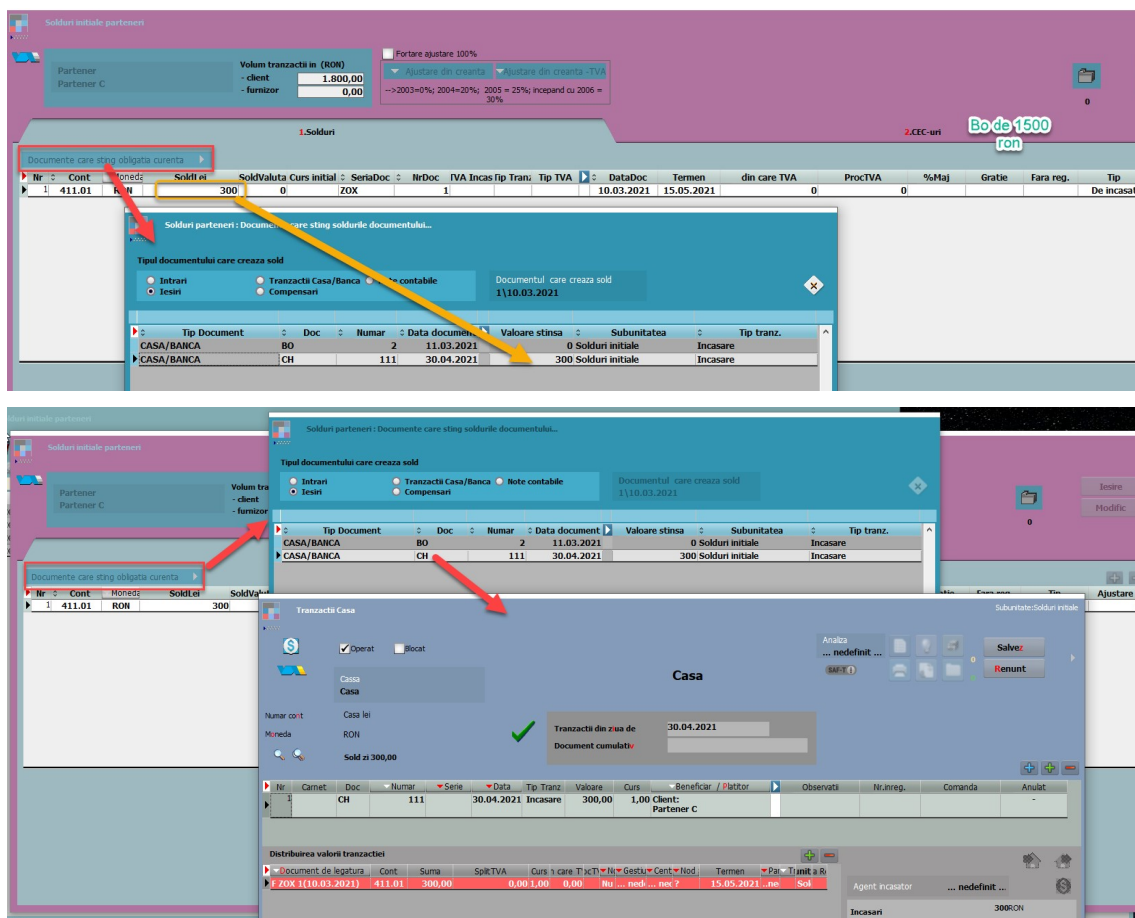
Solduri initiale parteneri

Partener
Partener C

Volum tranzactii in (RON)
- client 1.800,00
- furnizor 0,00

Fortare ajustare 100%
Ajustare din creanta
Ajustare din creanta -TVA
-->2003=0%; 2004=20%; 2005 = 25%; incepand cu 2006 = 30%

0

1.Solduri
2.CEC-uri
Bo de 1500 ron

Documente care sting obligatia curenta

| Nr | Cont | Moneda | SoldLei | SoldValuta | Curs initial | SeriaDoc | NrDoc | IVA Incas | Tip Tranz | Tip TVA | DataDoc | Termen | din care TVA | ProcTVA | %Maj | Gratie | Fara reg. | Tip |
|---|---|---|---|---|---|---|---|---|---|---|---|---|---|---|---|---|---|---|
| 1 | 411.01 | RON | 300 | 0 | | ZOX | 1 | | | | 10.03.2021 | 15.05.2021 | 0 | 0 | | | | De incasat |

Solduri parteneri : Documente care sting soldurile documentului...

Tipul documentului care creaza sold
Intrari
Iesiri
Tranzactii Casa/Banca
Compensari
Note contabile
Documentul care creaza sold
1\10.03.2021

| Tip Document | Doc | Numar | Data document | Valoare stinsa | Subunitatea | Tip tranz. |
|---|---|---|---|---|---|---|
| CASA/BANCA | BO | 2 | 11.03.2021 | 0 | Solduri initiale | Incasare |
| CASA/BANCA | CH | 111 | 30.04.2021 | 300 | Solduri initiale | Incasare |

Solduri initiale parteneri

Solduri parteneri : Documente care sting soldurile documentului...

Tipul documentului care creaza sold
Intrari
Iesiri
Tranzactii Casa/Banca
Compensari
Note contabile
Documentul care creaza sold
1\10.03.2021

| Tip Document | Doc | Numar | Data document | Valoare stinsa | Subunitatea | Tip tranz. |
|---|---|---|---|---|---|---|
| CASA/BANCA | BO | 2 | 11.03.2021 | 0 | Solduri initiale | Incasare |
| CASA/BANCA | CH | 111 | 30.04.2021 | 300 | Solduri initiale | Incasare |

Partener
Partener C
Volum tra
- client
- furnizor

Iesire
Modific
0

Documente care sting obligatia curenta

| Nr | Cont | Moneda | SoldLei | SoldValuta |
|---|---|---|---|---|
| 1 | 411.01 | RON | 300 | |

Fara reg. Tip Ajustare

Tranzactii Casa
Subunitate:Solduri initiale

Operat
Blocat
Analiza
... nedefinit ...
SAF-T
Salvez
Renunt

Cassa
Casa
Casa

Numar cont Casa lei
Moneda RON
Sold zi 300,00

Tranzactii din ziua de 30.04.2021
Document cumulativ

| Nr | Carnet | Doc | Numar | Serie | Data | Tip Tranz | Valoare | Curs | Beneficiar / Platitor | Observatii | Nr.inreg. | Comanda | Anulat |
|---|---|---|---|---|---|---|---|---|---|---|---|---|---|
| 1 | | CH | 111 | | 30.04.2021 | Incasare | 300,00 | 1,00 | Client: Partener C | | | | - |

Distribuirea valorii tranzactiei

| Document de legatura | Cont | Suma | SplitTVA | Curs | din care TVA | Tip TVA | Nr | Gestiu | Cent | Nod | Termen | Par | Tranzit a R |
|---|---|---|---|---|---|---|---|---|---|---|---|---|---|
| F ZOX 1(10.03.2021) | 411.01 | 300,00 | | 0,00 | 1,00 | 0,00 | Nu | ... nedi | ... nec | ? | 15.05.2021 | ...ne | Sol |

Agent incasator ... nedefinit ...
Incasari 300RON